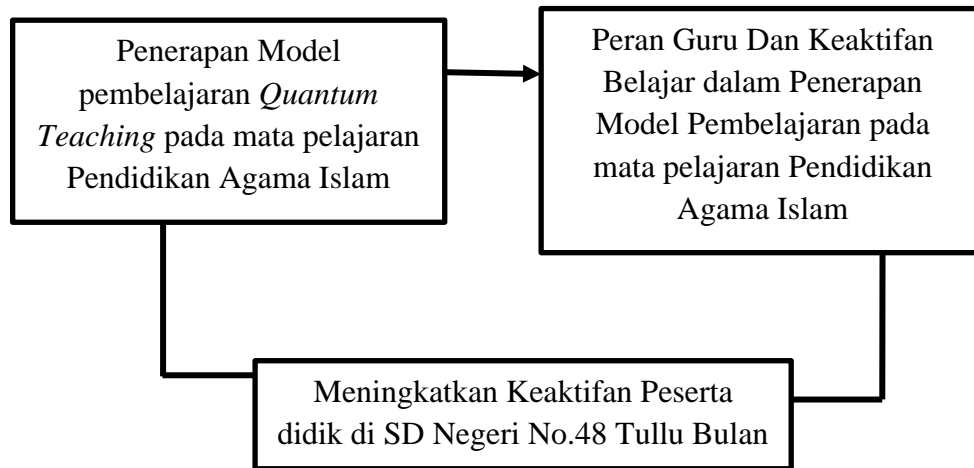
Penerapan Model pembelajaran *Quantum Teaching* pada mata pelajaran Pendidikan Agama Islam

Peran Guru Dan Keaktifan Belajar dalam Penerapan Model Pembelajaran pada mata pelajaran Pendidikan Agama Islam

Meningkatkan Keaktifan Peserta didik di SD Negeri No.48 Tullu Bulan